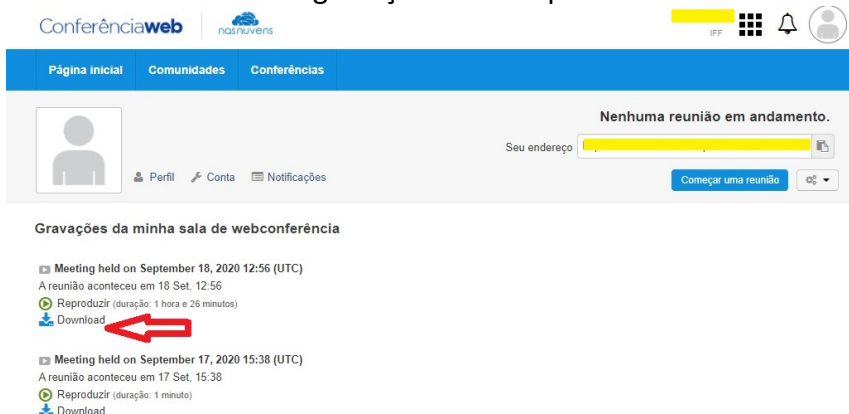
Conferênciaweb nasnuvens

IFF

Página inicial Comunidades Conferências

Nenhuma reunião em andamento.

Seu endereço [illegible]

Perfil Conta Notificações

Começar uma reunião

Gravações da minha sala de webconferência

Meeting held on September 18, 2020 12:56 (UTC)
A reunião aconteceu em 18 Set, 12:56
Reproduzir (duração: 1 hora e 26 minutos)
Download

Meeting held on September 17, 2020 15:38 (UTC)
A reunião aconteceu em 17 Set, 15:38
Reproduzir (duração: 1 minuto)
Download